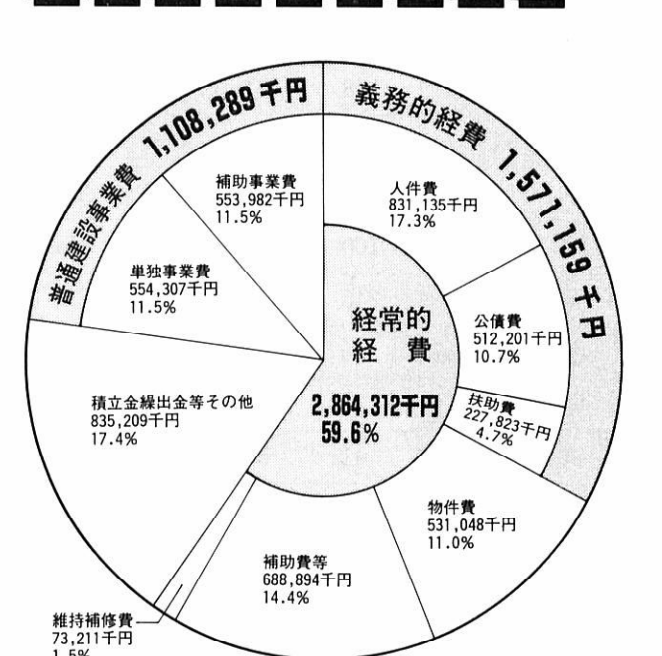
普通建設事業費 1,108,289千円

義務的経費 1,571,159千円

補助事業費
553,982千円
11.5%

人件費
831,135千円
17.3%

単独事業費
554,307千円
11.5%

経常的
経　費

公債費
512,201千円
10.7%

積立金繰出金等その他
835,209千円
17.4%

2,864,312千円
59.6%

扶助費
227,823千円
4.7%

物件費
531,048千円
11.0%

補助費等
688,894千円
14.4%

維持補修費
73,211千円
1.5%